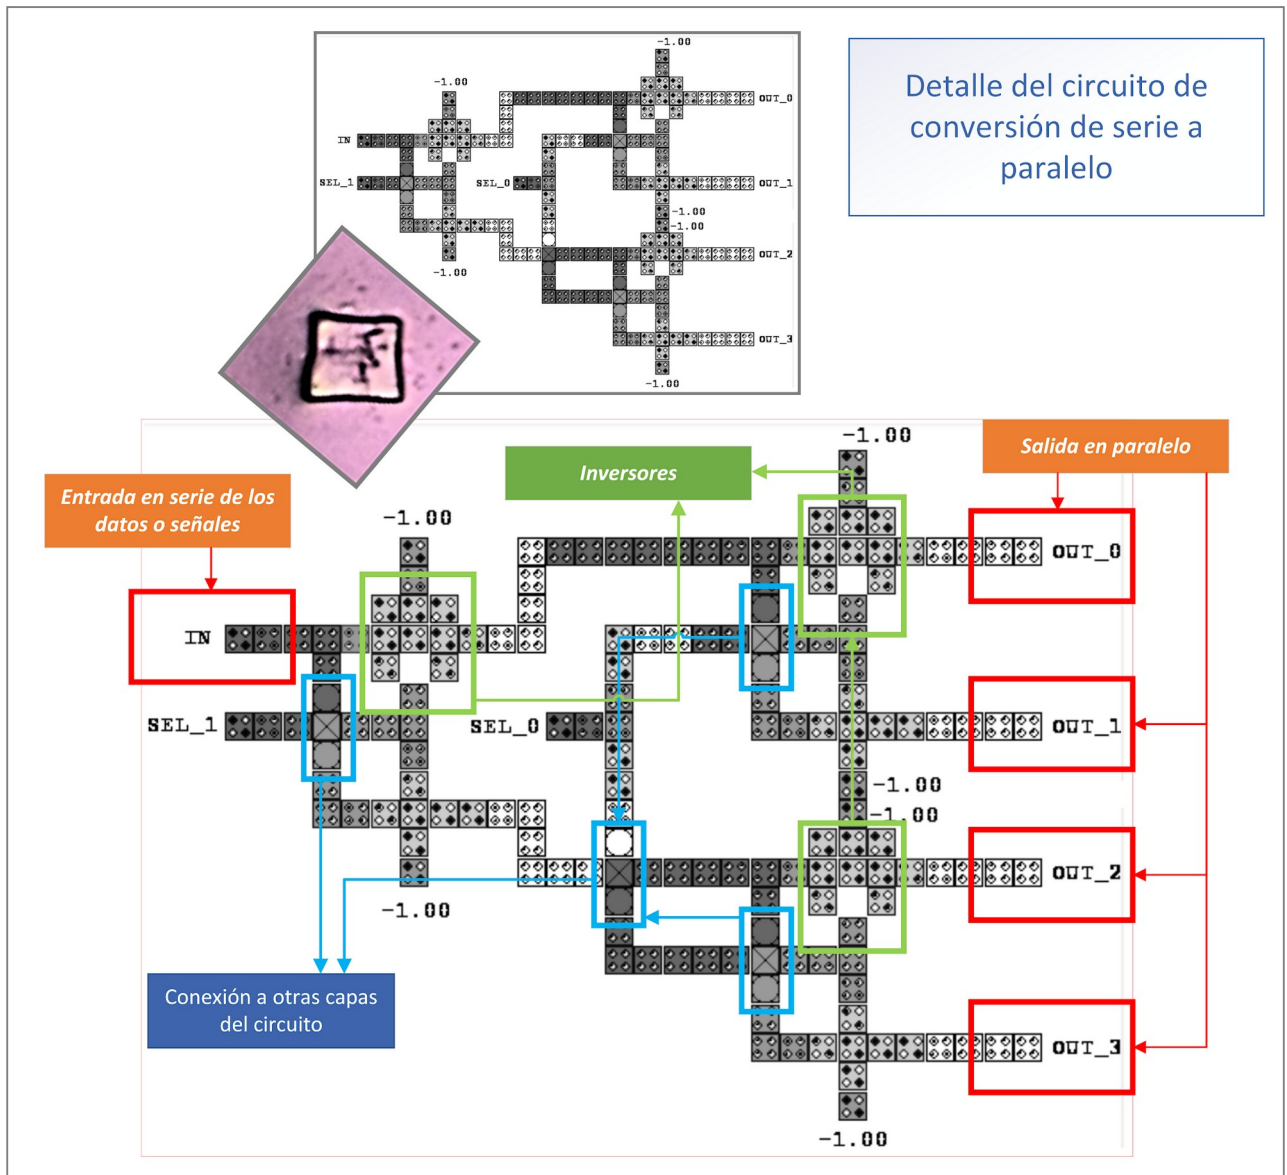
-1.00
-1.00
OUT_0
IN
SEL_1
SEL_0
OUT_1
-1.00
-1.00
OUT_2
-1.00
OUT_3
-1.00

Detalle del circuito de conversión de serie a paralelo

-1.00
Salida en paralelo
Inversores
Entrada en serie de los datos o señales
-1.00
OUT_0
IN
SEL_1
SEL_0
OUT_1
-1.00
-1.00
OUT_2
-1.00
Conexión a otras capas del circuito
OUT_3
-1.00